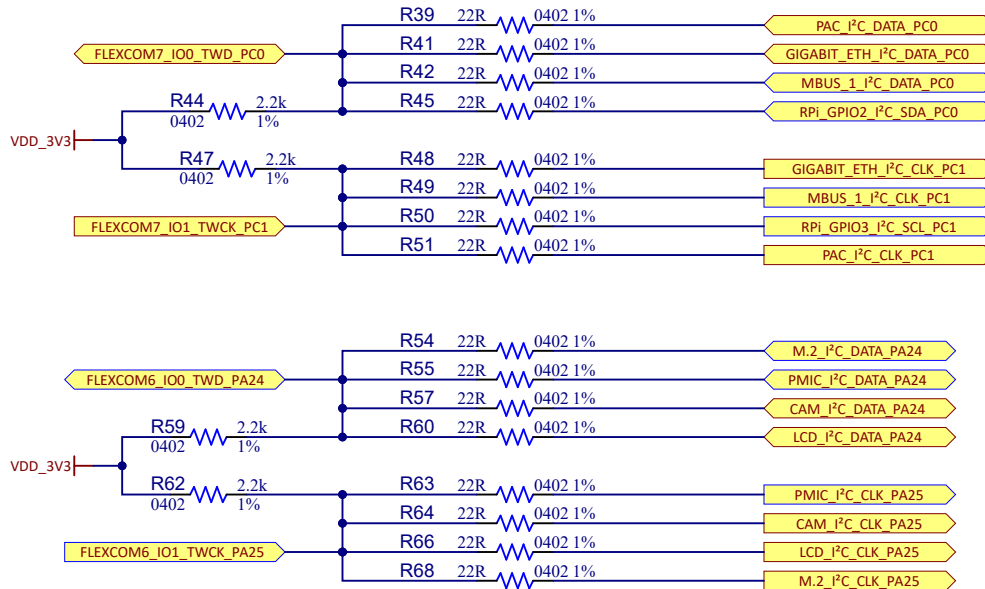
R39 22R 0402 1% PAC_I²C_DATA_PC0

FLEXCOM7_IO0_TWD_PC0

R41 22R 0402 1% GIGABIT_ETH_I²C_DATA_PC0

R42 22R 0402 1% MBUS_1_I²C_DATA_PC0

R44 0402 2.2k 1%

R45 22R 0402 1% RPi_GPIO2_I²C_SDA_PC0

VDD_3V3

R47 0402 2.2k 1%

R48 22R 0402 1% GIGABIT_ETH_I²C_CLK_PC1

R49 22R 0402 1% MBUS_1_I²C_CLK_PC1

FLEXCOM7_IO1_TWCK_PC1

R50 22R 0402 1% RPi_GPIO3_I²C_SCL_PC1

R51 22R 0402 1% PAC_I²C_CLK_PC1

R54 22R 0402 1% M.2_I²C_DATA_PA24

FLEXCOM6_IO0_TWD_PA24

R55 22R 0402 1% PMIC_I²C_DATA_PA24

R57 22R 0402 1% CAM_I²C_DATA_PA24

R59 0402 2.2k 1%

R60 22R 0402 1% LCD_I²C_DATA_PA24

VDD_3V3

R62 0402 2.2k 1%

R63 22R 0402 1% PMIC_I²C_CLK_PA25

R64 22R 0402 1% CAM_I²C_CLK_PA25

FLEXCOM6_IO1_TWCK_PA25

R66 22R 0402 1% LCD_I²C_CLK_PA25

R68 22R 0402 1% M.2_I²C_CLK_PA25